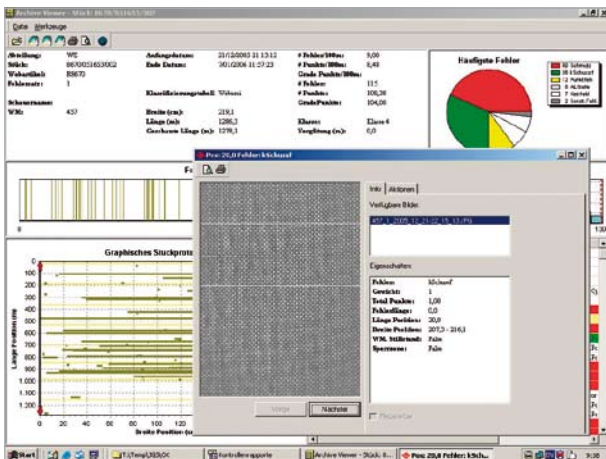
Archive Viewer - Stück: 8670/0516/51/3002

Datei Werkzeuge

Abteilung: WE
Stück: 8670/0516/53002
Webartikel: E8670
Fehlersatz: 1

Anfangsdatum: 21/12/2005 11:13:12
Ende Datum: 30/1/2006 11:57:23

# Fehler/100m: 9,00
# Punkte/100m: 8,40
Grade Punkte/100m:
# Fehler: 115
# Punkte: 106,38
Grade Punkte: 104,00

Klassifizierungstabelle: Weberei

Schauername:
WM: 457

Breite (cm): 219,1
Länge (m): 1286,2
Gerchauen Länge (m): 1270,3

Klasse: Klasse 4
Vergütung (m): 0,0

Häufigste Fehler
50 Schmutz
38 Kschussf
12 Kettfehler
8 Abstelle
7 Nestfehl
2 Sonst Fehl

Graphisches Stückprotokoll
Länge Position (m)
100
200
300
400
500
600
700
800
900
1.000
1.100
1.200
1.300
0 20 40 60 80 100 120
Breite Position (cm)

Pos: 20,0 Fehler: kSchussf
Info Aktionen
Verfügbare Bilder
457_1_2005_12_21-22_15_13.JPG
Eigenschaften
Fehler: kSchussf
Gewicht: 1
Total Punkte: 1,00
Fehlerlänge: 0,0
Länge Position: 20,0
Breite Position: 207,3 - 216,1
WM. Stillstand: False
Sperrzone: False
Vorige Nächster
Pinzette

Start T:\Temp\LRB\OX Kontrollrapporte Archive Viewer - Stück: 8... Pos: 20,0 Fehler: kSch... 9:38